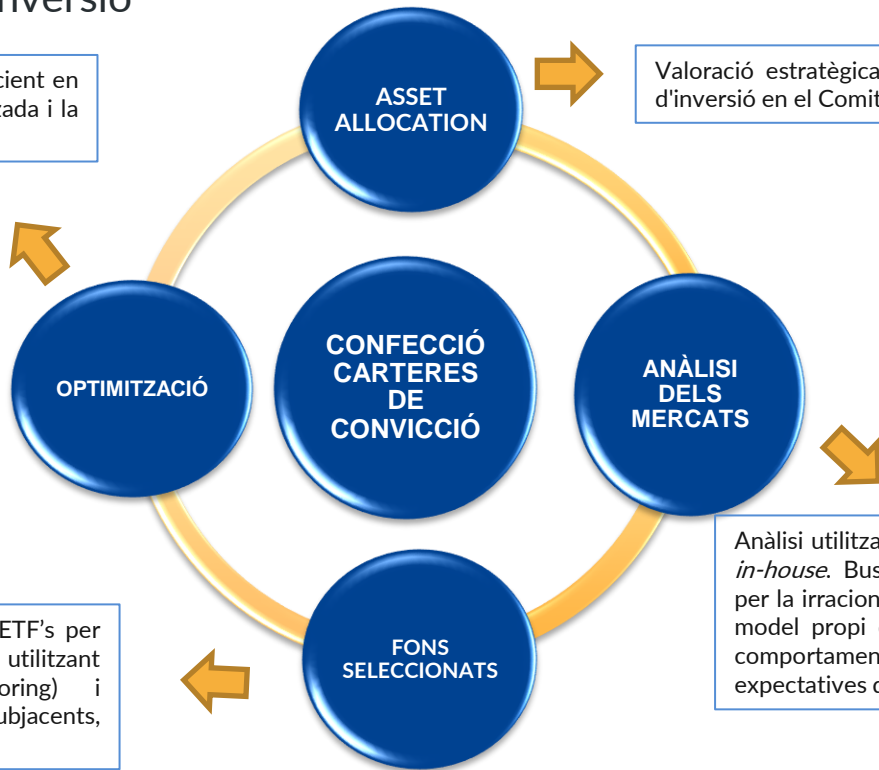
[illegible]nversió

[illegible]cient en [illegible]tada i la

ASSET ALLOCATION

Valoració estratègica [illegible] d'inversió en el Comit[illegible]

CONFECCIÓ CARTERES DE CONVICCIÓ

OPTIMITZACIÓ

ANÀLISI DELS MERCATS

Anàlisi utilitza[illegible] *in-house*. Bus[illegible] per la irracion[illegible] model propi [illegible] comportamen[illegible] expectatives d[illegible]

FONS SELECCIONATS

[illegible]ETF's per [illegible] utilitzant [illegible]oring) i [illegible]ubjacents,